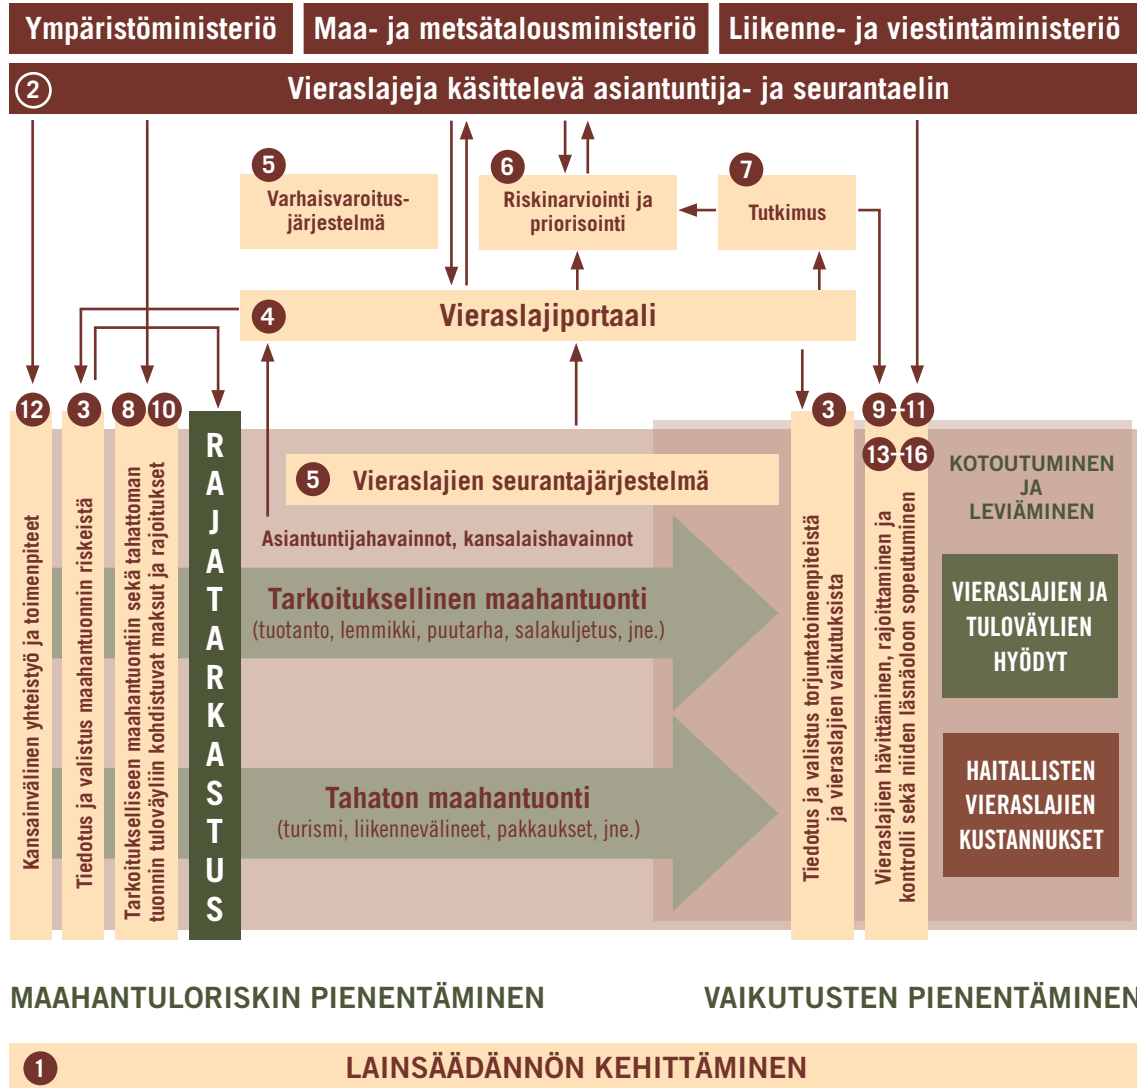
Ympäristöministeriö

Maa- ja metsätalousministeriö

Liikenne- ja viestintäministeriö

2 Vieraslajeja käsittelevä asiantuntija- ja seurantaelin

5 Varhaisvaroitusjärjestelmä

6 Riskinarviointi ja priorisointi

7 Tutkimus

4 Vieraslajiportaali

12 Kansainvälinen yhteistyö ja toimenpiteet

3 Tiedotus ja valistus maahantuonnin riskeistä

8 10 Tarkoitukselliseen maahantuontiin sekä tahattoman tuonnin tuloväyliin kohdistuvat maksut ja rajoitukset

RAJATARKASTUS

5 Vieraslajien seurantajärjestelmä

Asiantuntijahavainnot, kansalaishavainnot

Tarkoituksellinen maahantuonti
(tuotanto, lemmikki, puutarha, salakuljetus, jne.)

Tahaton maahantuonti
(turismi, liikennevälineet, pakkaukset, jne.)

3 Tiedotus ja valistus torjuntatoimenpiteistä ja vieraslajien vaikutuksista

9-11 13-16 Vieraslajien hävittäminen, rajoittaminen ja kontrolli sekä niiden läsnäoloon sopeutuminen

KOTOUTUMINEN JA LEVIÄMINEN

VIERASLAJIEN JA TULOVÄYLIEN HYÖDYT

HAITALLISTEN VIERASLAJIEN KUSTANNUKSET

MAAHANTULORISKIN PIENENTÄMINEN

VAIKUTUSTEN PIENENTÄMINEN

1 LAINSÄÄDÄNNÖN KEHITTÄMINEN